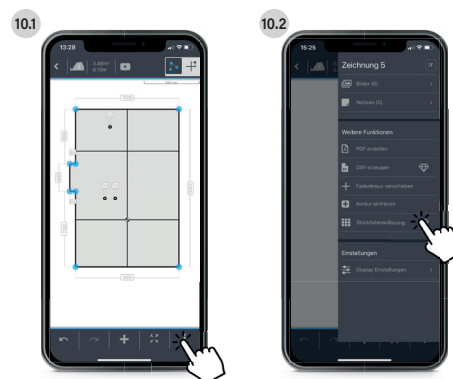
10.1

13:28

10.2

15:25

Zeichnung 5

Bilder (0)

Notizen (0)

Weitere Funktionen

PDF erstellen

DXF erzeugen

Fadenkreuz verschieben

Kontur einfrieren

Stückliste/Auflistung

Einstellungen

Display Einstellungen